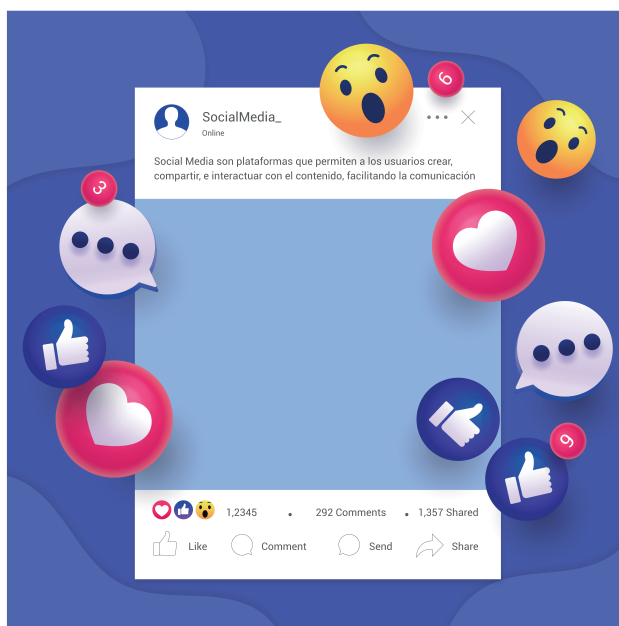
SocialMedia_
Online

Social Media son plataformas que permiten a los usuarios crear, compartir, e interactuar con el contenido, facilitando la comunicación

6

3

9

1,2345 • 292 Comments • 1,357 Shared

Like Comment Send Share